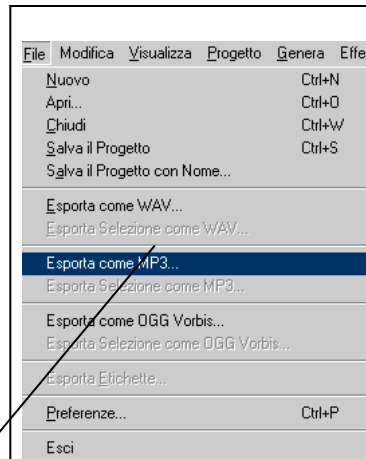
File Modifica Visualizza Progetto Genera Effe

Nuovo Ctrl+N
Apri... Ctrl+O
Chiudi Ctrl+W
Salva il Progetto Ctrl+S
Salva il Progetto con Nome...

Esporta come WAV...
Esporta Selezione come WAV...

Esporta come MP3...
Esporta Selezione come MP3...

Esporta come OGG Vorbis...
Esporta Selezione come OGG Vorbis...

Esporta Etichette...

Preferenze... Ctrl+P

Esci